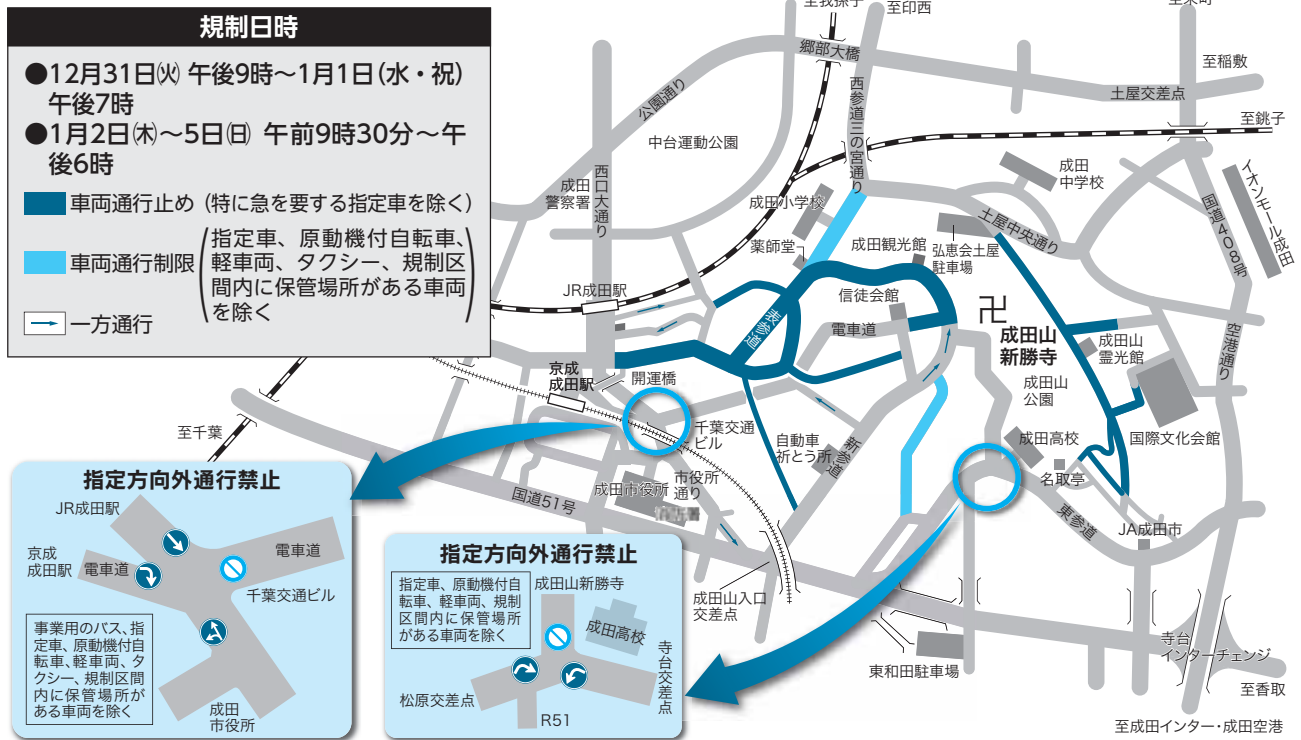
規制日時

●12月31日㈫ 午後9時～1月1日（水・祝）午後7時

●1月2日㈭～5日㈰ 午前9時30分～午後6時

車両通行止め（特に急を要する指定車を除く）

車両通行制限（指定車、原動機付自転車、軽車両、タクシー、規制区間内に保管場所がある車両を除く）

一方通行

至我孫子
至印西
至木町
郷部大橋
至稲敷
土屋交差点
至銚子
公園通り
西参道三の宮通り
中台運動公園
成田中学校
イオンモール成田
国道408号
西口大通り
成田警察署
成田小学校
土屋中央通り
薬師堂
成田観光館
弘恵会土屋駐車場
JR成田駅
信徒会館
表参道
電車道
成田山新勝寺
成田山霊光館
空港通り
京成成田駅
開運橋
成田山公園
千葉交通ビル
自動車祈とう所
新参道
成田高校
国際文化会館
至千葉
市役所通り
成田市役所
名取亭
国道51号
東参道
JA成田市
成田山入口交差点
東和田駐車場
寺台インターチェンジ
至香取
至成田インター・成田空港

指定方向外通行禁止
JR成田駅
京成成田駅
電車道
電車道
千葉交通ビル
事業用のバス、指定車、原動機付自転車、軽車両、タクシー、規制区間内に保管場所がある車両を除く
成田市役所

指定方向外通行禁止
指定車、原動機付自転車、軽車両、規制区間内に保管場所がある車両を除く
成田山新勝寺
成田高校
寺台交差点
松原交差点
R51